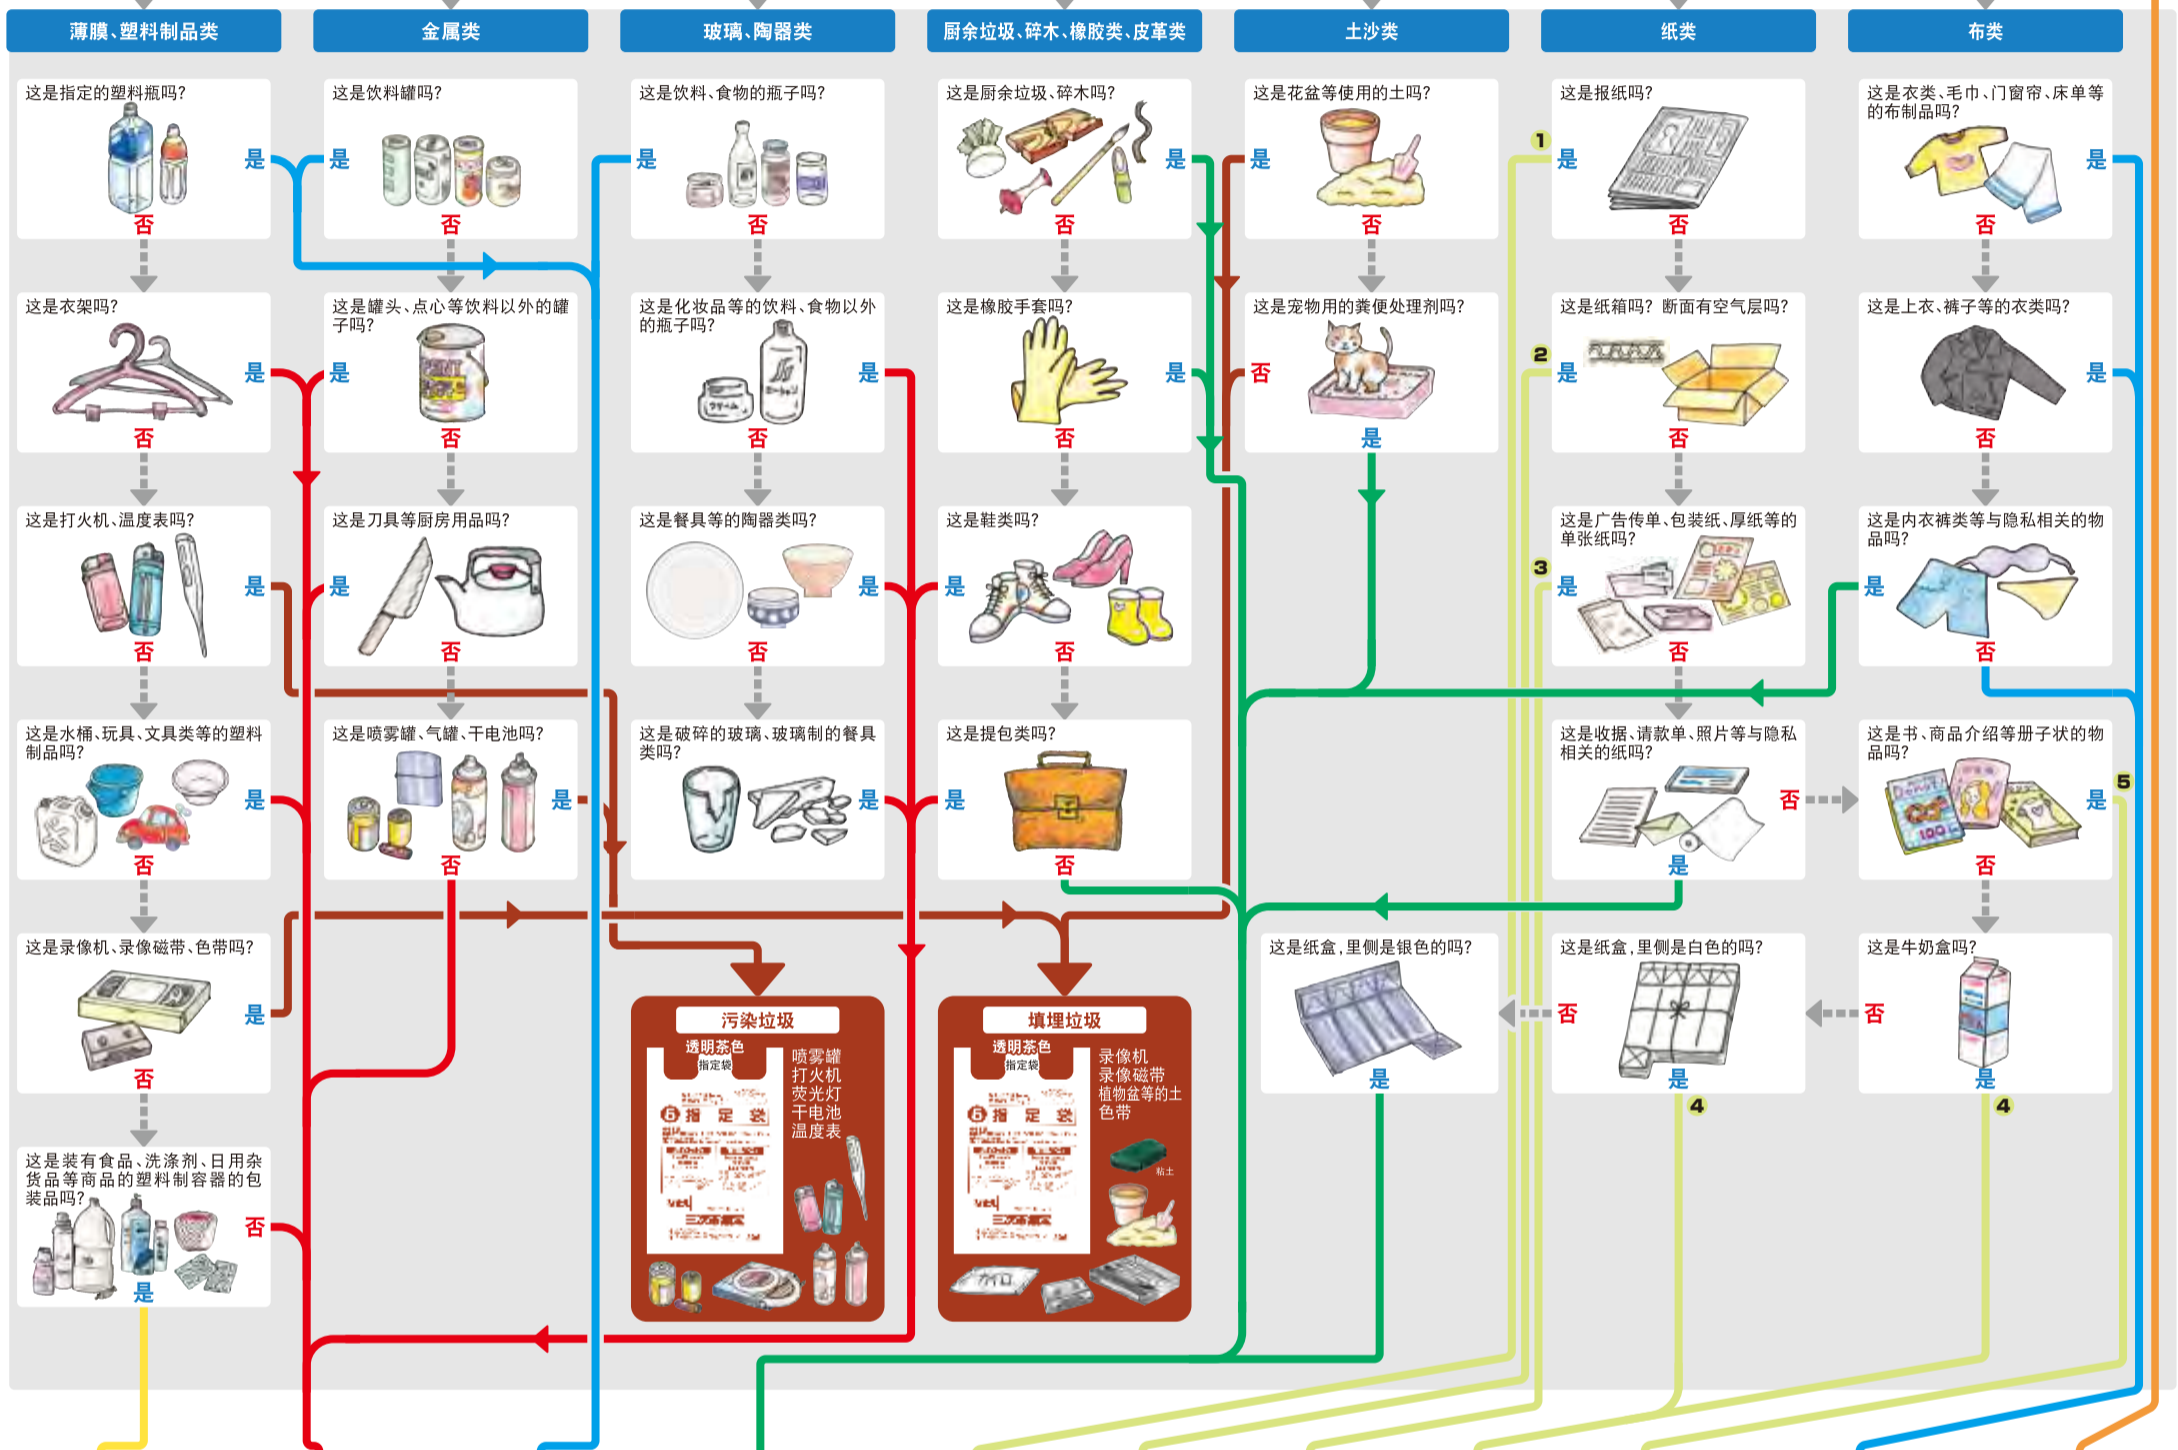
薄膜、塑料制品类

这是指定的塑料瓶吗?
是
否

这是衣架吗?
是
否

这是打火机、温度表吗?
是
否

这是水桶、玩具、文具类等的塑料制品吗?
是
否

这是录像机、录像磁带、色带吗?
是
否

这是装有食品、洗涤剂、日用杂货品等商品的塑料制容器的包装品吗?
否
是

金属类

这是饮料罐吗?
是
否

这是罐头、点心等饮料以外的罐子吗?
是
否

这是刀具等厨房用品吗?
是
否

这是喷雾罐、气罐、干电池吗?
是
否

玻璃、陶器类

这是饮料、食物的瓶子吗?
是
否

这是化妆品等的饮料、食物以外的瓶子吗?
是
否

这是餐具等的陶器类吗?
是
否

这是破碎的玻璃、玻璃制的餐具类吗?
是

污染垃圾
透明茶色
指定袋
喷雾罐
打火机
荧光灯
干电池
温度表

厨余垃圾、碎木、橡胶类、皮革类

这是厨余垃圾、碎木吗?
是
否

这是橡胶手套吗?
是
否

这是鞋类吗?
是
否

这是提包类吗?
是
否

填埋垃圾
透明茶色
指定袋
录像机
录像磁带
植物盆等的土
色带

土沙类

这是花盆等使用的土吗?
是
否

这是宠物用的粪便处理剂吗?
否
是

这是纸盒,里侧是银色的吗?
是

纸类

这是报纸吗?
1
是
否

这是纸箱吗? 断面有空气层吗?
2
是
否

这是广告传单、包装纸、厚纸等的单张纸吗?
3
是
否

这是收据、请款单、照片等与隐私相关的纸吗?
否
是

这是纸盒,里侧是白色的吗?
否
是
4

布类

这是衣类、毛巾、门窗帘、床单等的布制品吗?
是
否

这是上衣、裤子等的衣类吗?
是
否

这是内衣裤类等与隐私相关的物品吗?
是
否

这是书、商品介绍等册子状的物品吗?
5
是
否

这是牛奶盒吗?
否
是
4